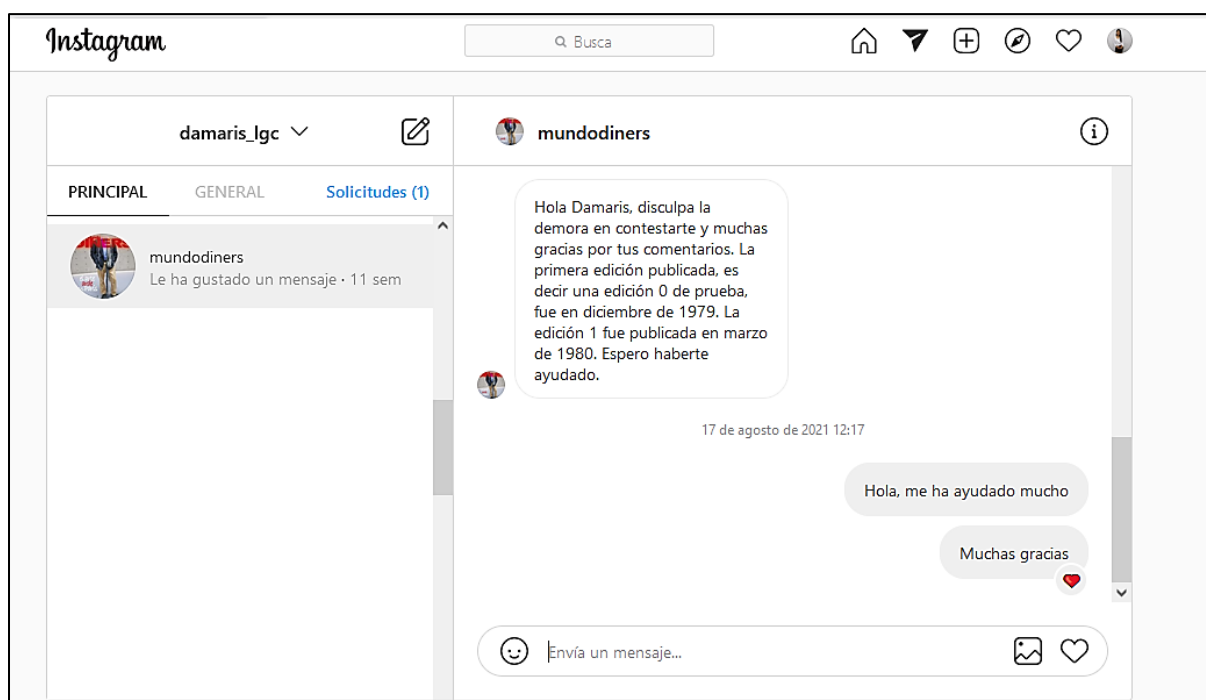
Instagram

Busca

damaris_lgc

mundodiners

PRINCIPAL GENERAL Solicitudes (1)

mundodiners
Le ha gustado un mensaje · 11 sem

Hola Damaris, disculpa la demora en contestarte y muchas gracias por tus comentarios. La primera edición publicada, es decir una edición 0 de prueba, fue en diciembre de 1979. La edición 1 fue publicada en marzo de 1980. Espero haberte ayudado.

17 de agosto de 2021 12:17

Hola, me ha ayudado mucho

Muchas gracias

Envía un mensaje...